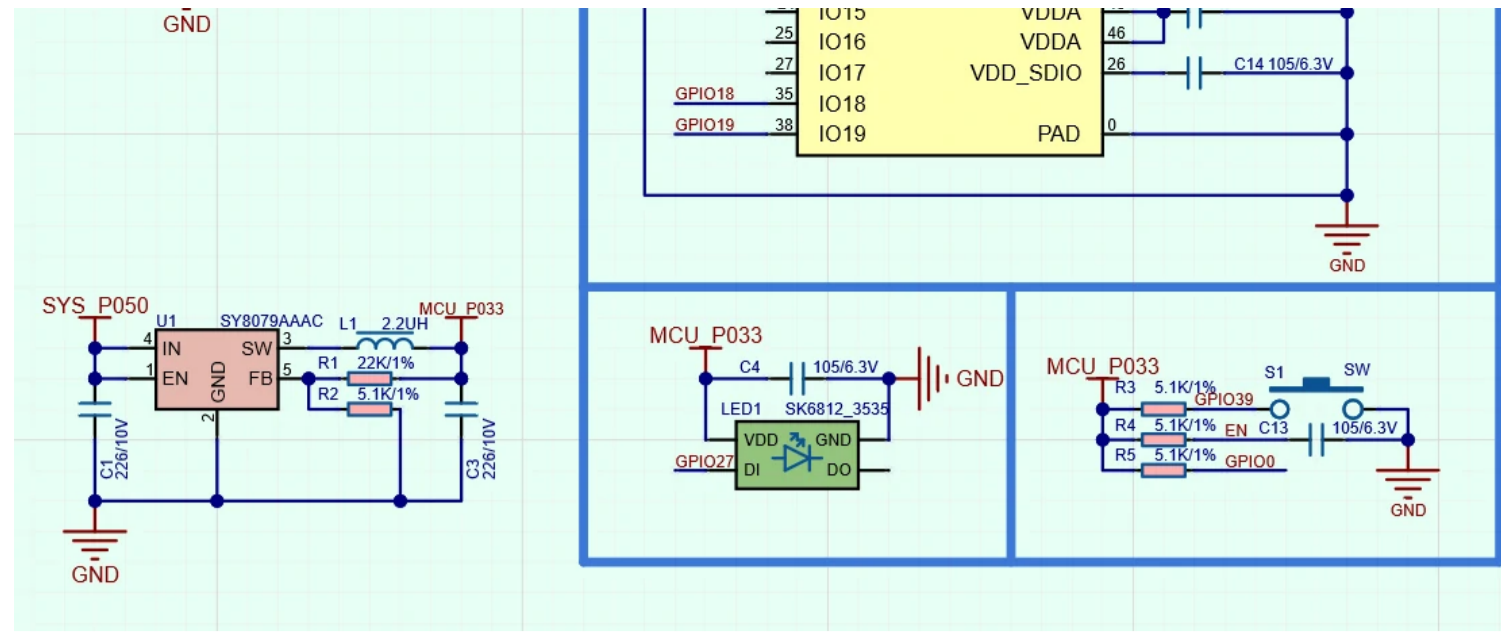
GND

IO15 VDDA
25 IO16 VDDA 46
27 IO17 VDD_SDIO 26 C14 105/6.3V
GPIO18 35 IO18
GPIO19 38 IO19 PAD 0

GND

SYS_P050
U1 SY8079AAAC
4 IN SW 3
1 EN GND FB 5
2
L1 2.2UH
MCU_P033
R1 22K/1%
R2 5.1K/1%
C1 226/10V
C3 226/10V
GND

MCU_P033
C4 105/6.3V GND
LED1 SK6812_3535
VDD GND
GPIO27 DI DO

MCU_P033
S1 SW
R3 5.1K/1% GPIO39
R4 5.1K/1% EN C13 105/6.3V
R5 5.1K/1% GPIO0
GND